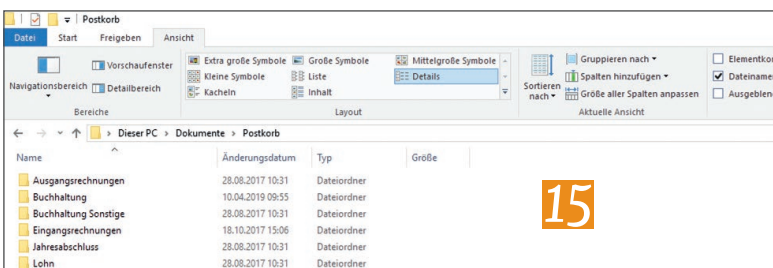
Postkorb

Datei Start Freigeben Ansicht

Navigationsbereich Vorschaufenster Detailbereich

Bereiche

Extra große Symbole Große Symbole Mittelgroße Symbole Kleine Symbole Liste Details Kacheln Inhalt

Layout

Sortieren nach Gruppieren nach Spalten hinzufügen Größe aller Spalten anpassen

Aktuelle Ansicht

Elementkor Dateinamer Ausgeblend

Dieser PC > Dokumente > Postkorb

| Name | Änderungsdatum | Typ | Größe |
|---|---|---|---|
| Ausgangsrechnungen | 28.08.2017 10:31 | Dateiordner | |
| Buchhaltung | 10.04.2019 09:55 | Dateiordner | |
| Buchhaltung Sonstige | 28.08.2017 10:31 | Dateiordner | |
| Eingangsrechnungen | 18.10.2017 15:06 | Dateiordner | |
| Jahresabschluss | 28.08.2017 10:31 | Dateiordner | |
| Lohn | 28.08.2017 10:31 | Dateiordner | |

15